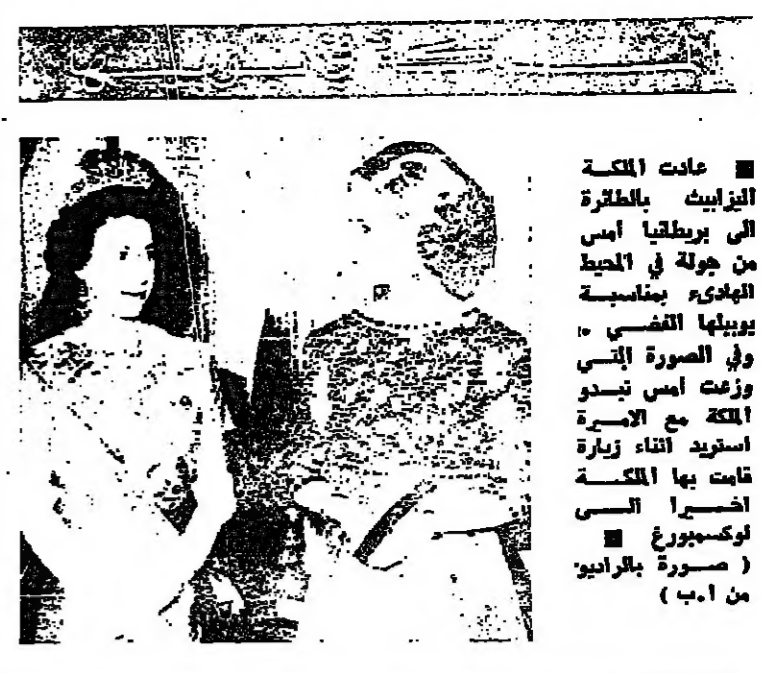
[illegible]

■ عادت الملكة اليزابيث بالطائرة الى بريطانيا امس من جولة في المحيط الهادىء بمناسبة يوبيلها الفضي . وفي الصورة التي وزعت امس تبدو الملكة مع الاميرة استريد اثناء زيارة قامت بها الملكة اخيرا الى لوكسمبورغ ■

( صورة بالراديو من أ.ب )